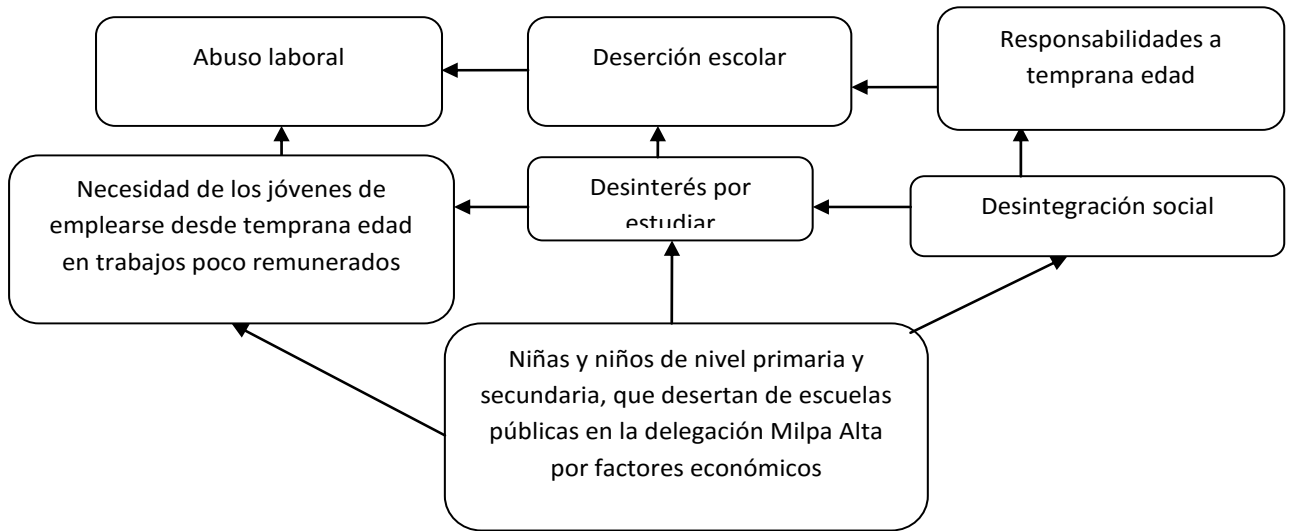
Abuso laboral

Deserción escolar

Responsabilidades a temprana edad

Necesidad de los jóvenes de emplearse desde temprana edad en trabajos poco remunerados

Desinterés por estudiar

Desintegración social

Niñas y niños de nivel primaria y secundaria, que desertan de escuelas públicas en la delegación Milpa Alta por factores económicos